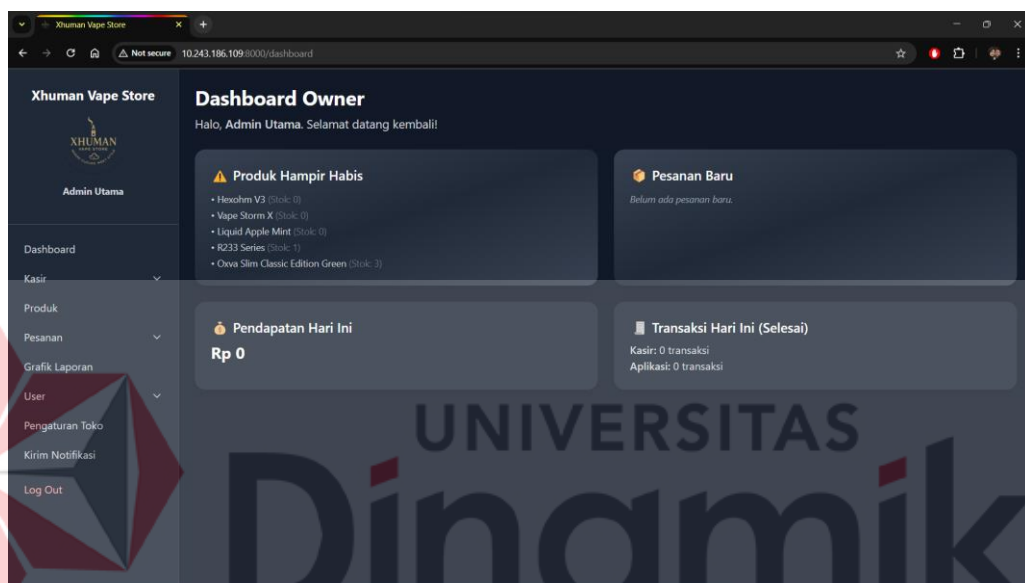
Xhuman Vape Store ×

Not secure 10.243.186.109:8000/dashboard

Xhuman Vape Store

XHUMAN
VAPE STORE

Admin Utama

Dashboard
Kasir
Produk
Pesanan
Grafik Laporan
User
Pengaturan Toko
Kirim Notifikasi
Log Out

Dashboard Owner

Halo, Admin Utama. Selamat datang kembali!

Produk Hampir Habis
• Hexohm V3 (Stok: 0)
• Vape Storm X (Stok: 0)
• Liquid Apple Mint (Stok: 0)
• R233 Series (Stok: 1)
• Oxva Slim Classic Edition Green (Stok: 3)

Pesanan Baru
Belum ada pesanan baru.

Pendapatan Hari Ini
Rp 0

Transaksi Hari Ini (Selesai)
Kasir: 0 transaksi
Aplikasi: 0 transaksi

UNIVERSITAS
Dinamika